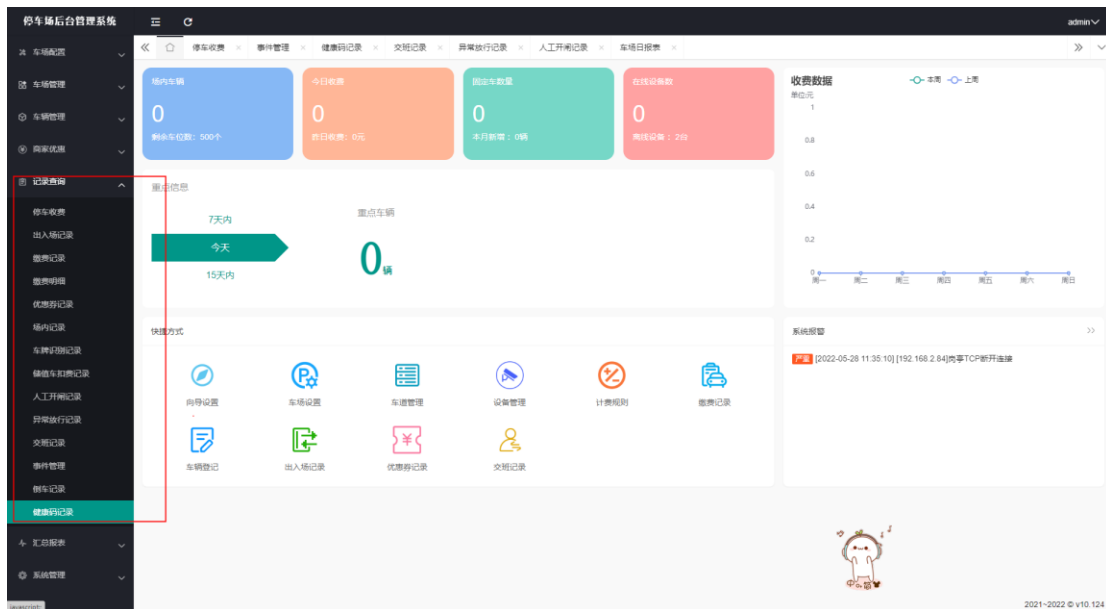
停车场后台管理系统

admin

车场配置
车场管理
车辆管理
商家优惠
记录查询
停车收费
出入场记录
缴费记录
缴费明细
优惠券记录
场内记录
车牌识别记录
储值车扣费记录
人工开闸记录
异常放行记录
交班记录
事件管理
倒车记录
健康码记录
汇总报表
系统管理

停车收费 × 事件管理 × 健康码记录 × 交班记录 × 异常放行记录 × 人工开闸记录 × 车场日报表 ×

场内车辆
0
剩余车位数：500个

今日收费
0
昨日收费：0元

固定车数量
0
本月新增：0辆

在线设备数
0
离线设备：2台

收费数据
本周 上周
单位:元
1
0.8
0.6
0.4
0.2
0
周一 周二 周三 周四 周五 周六 周日

重点信息
7天内
今天
15天内
重点车辆
0辆

快捷方式
向导设置
车场设置
车道管理
设备管理
计费规则
缴费记录
车辆登记
出入场记录
优惠券记录
交班记录

系统报警
严重 [2022-05-28 11:35:10] [192.168.2.84]壳享TCP断开连接

javascript:

2021~2022 © v10.124